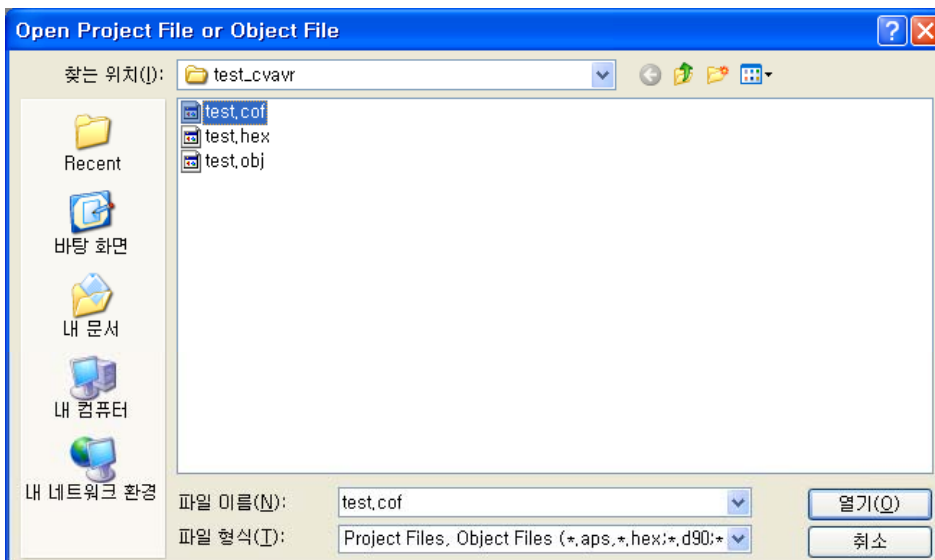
Open Project File or Object File

찾는 위치(I): test_cvavr

Recent
바탕 화면
내 문서
내 컴퓨터
내 네트워크 환경

test.cof
test.hex
test.obj

파일 이름(N): test.cof
파일 형식(T): Project Files, Object Files (*.aps,*.hex;*.d90;*

열기(O)
취소